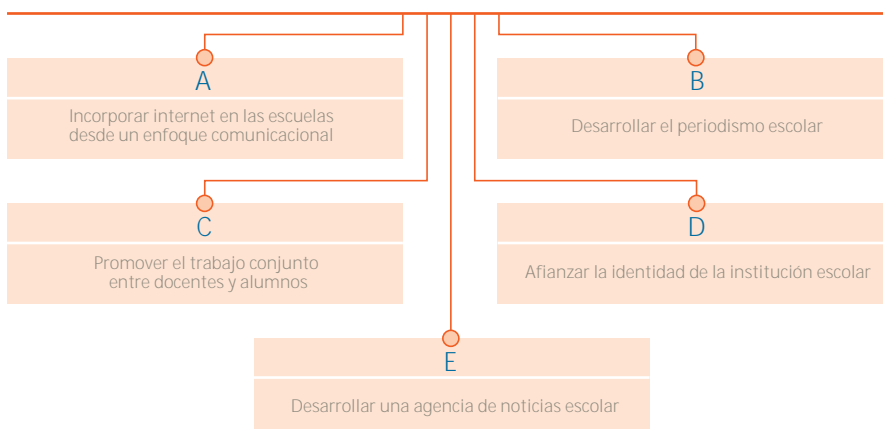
A

Incorporar internet en las escuelas desde un enfoque comunicacional

B

Desarrollar el periodismo escolar

C

Promover el trabajo conjunto entre docentes y alumnos

D

Afianzar la identidad de la institución escolar

E

Desarrollar una agencia de noticias escolar